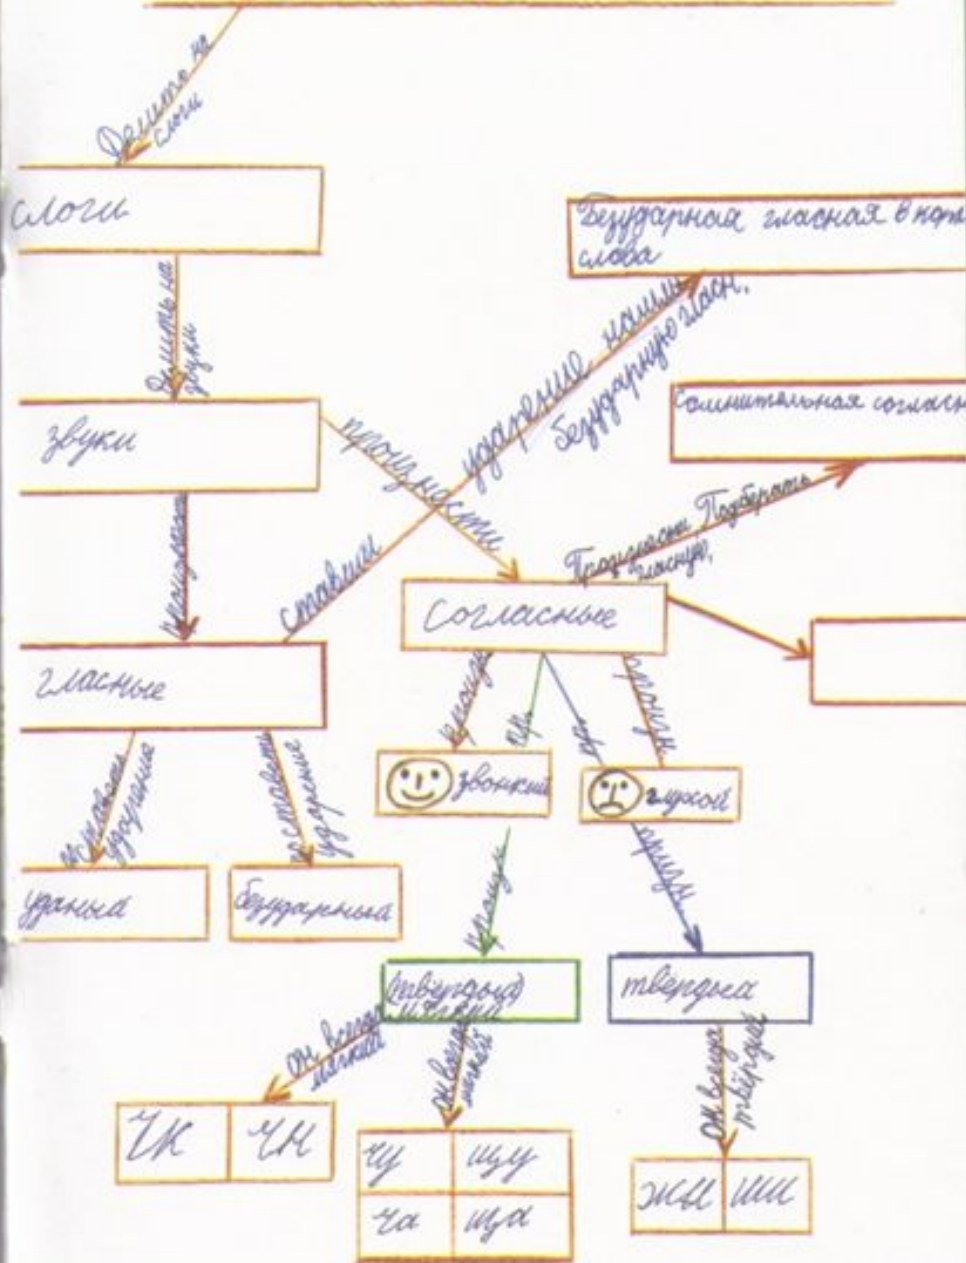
Делите на слоги

слоги

Делить на звуки

звуки

Безударная гласная в корне слова

ставим ударение найти безударную глсн.

Сомнительная согласн

произности

Произнести. Подобрать глсную.

Согласные

произн

глсные

произн

произн

звонкий

глухой

поставить ударение

поставить ударение

ударные

безударные

произн

произн

твердые и мягкие

твердые

он всегда мягкий

он всегда мягкий

он всегда твёрдые

чк

чн

чу

щу

ча

ща

жи

ши